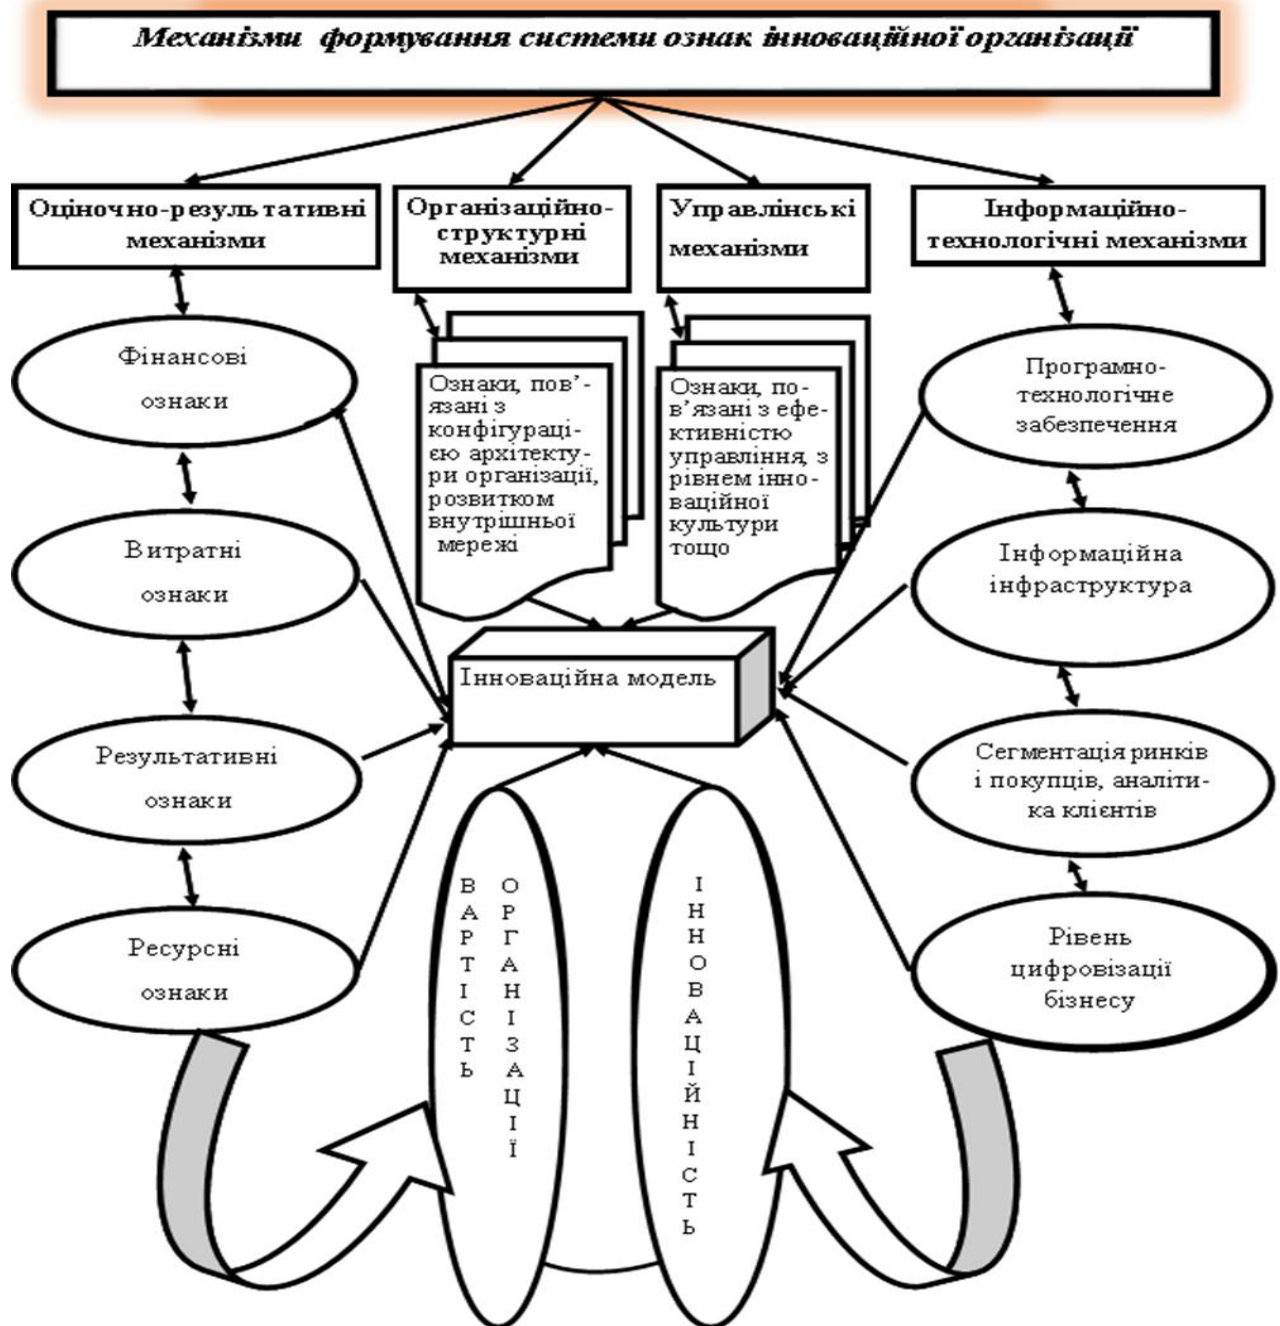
Механізми формування системи ознак інноваційної організації

Оціночно-результативні механізми

Організаційно-структурні механізми

Управлінські механізми

Інформаційно-технологічні механізми

Фінансові ознаки

Ознаки, пов'язані з конфігурацією архітектури організації, розвитком внутрішньої мережі

Ознаки, пов'язані з ефективністю управління, з рівнем інноваційної культури тощо

Програмно-технологічне забезпечення

Витратні ознаки

Інформаційна інфраструктура

Інноваційна модель

Результативні ознаки

Сегментація ринків і покупців, аналітика клієнтів

Ресурсні ознаки

Рівень цифровізації бізнесу

ВАРТІСТЬ

ОРГАНІЗАЦІЇ

ІННОВАЦІЙНІСТЬ